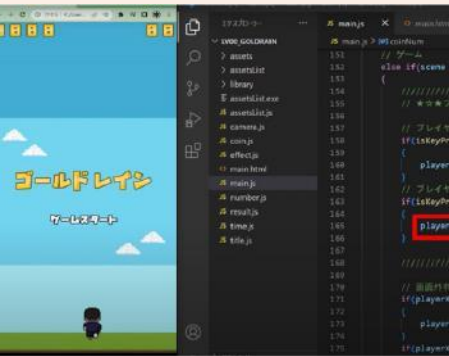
ゴールドレイン

ゲームスタート

エクスプローラー ···
LV000_GOLDRAIN
> assets
> assetsList
> library
assetsList.exe
assetsList.js
camera.js
coin.js
effect.js
main.html
main.js
number.js
result.js
time.js
title.js

main.js
main.html
main.js > [@] coinNum

151 // ゲーム
152 else if(scene
153 {
154
155 /////////
156 // ★★★ゲ
157
158 // プレイヤ
159 if(isKeyPr
160 {
161 player
162 }
163 // プレイヤ
164 if(isKeyPr
165 {
166 player
167 }
168
169 /////////
170
171 // 画面外
172 if(player
173 {
174 player
175 }
176 if(player